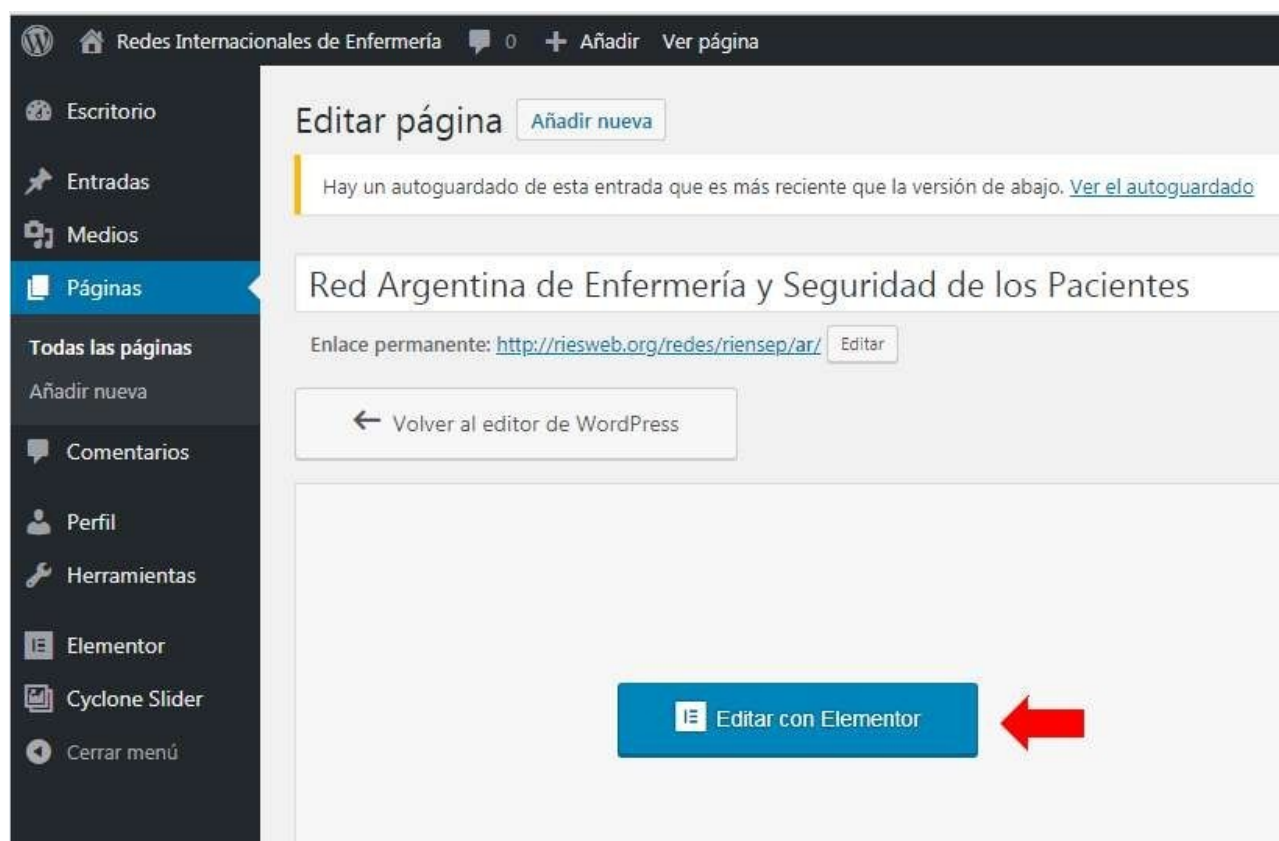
Redes Internacionales de Enfermería 0 Añadir Ver página

Escritorio
Entradas
Medios
Páginas
Todas las páginas
Añadir nueva
Comentarios
Perfil
Herramientas
Elementor
Cyclone Slider
Cerrar menú

Editar página Añadir nueva

Hay un autoguardado de esta entrada que es más reciente que la versión de abajo. Ver el autoguardado

Red Argentina de Enfermería y Seguridad de los Pacientes

Enlace permanente: http://riesweb.org/redes/riensep/ar/ Editar

← Volver al editor de WordPress

Editar con Elementor